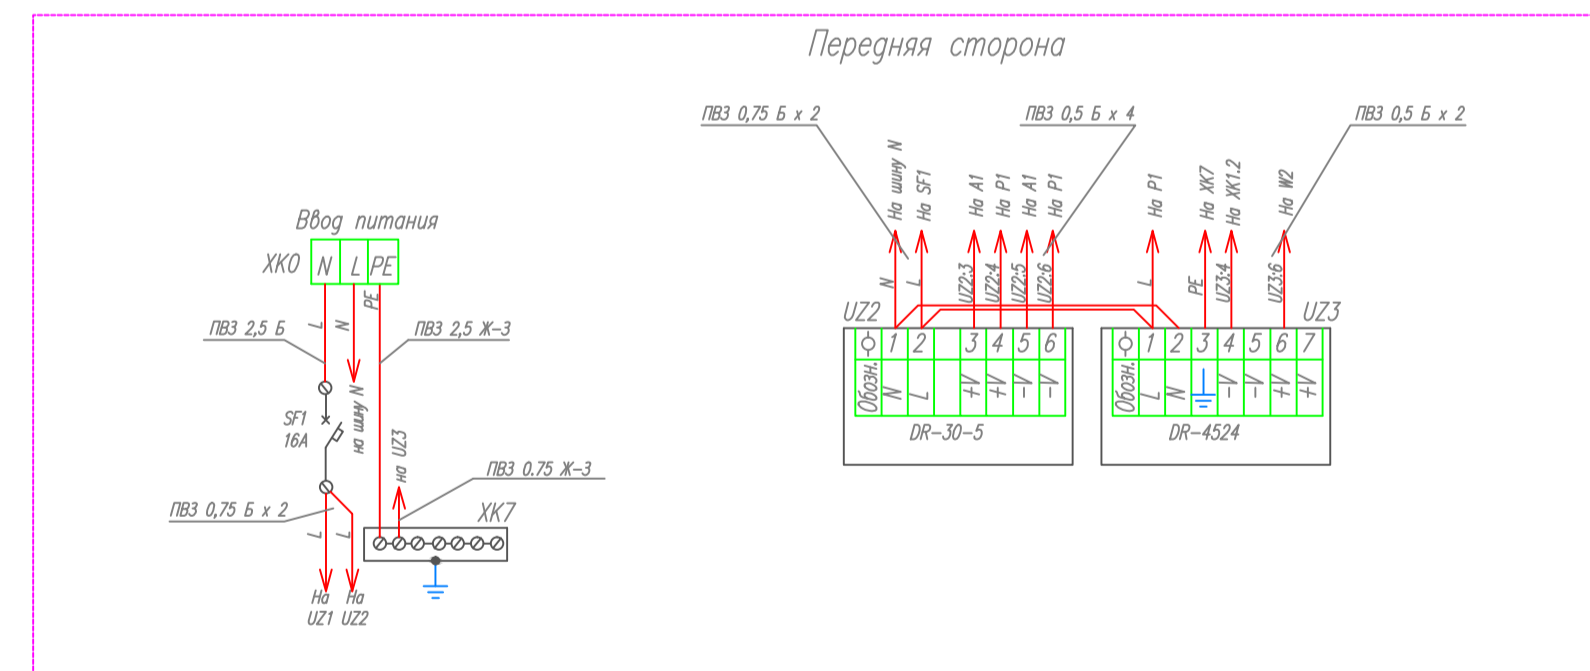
Передняя сторона

ПВ3 0,75 Б x 2

ПВ3 0,5 Б x 4

ПВ3 0,5 Б x 2

На шину N
На SF1
На A1
На P1
На A1
На P1
На P1
На XK7
На XK1.2
На W2

N
L
UZ2:3
UZ2:4
UZ2:5
UZ2:6
L
PE
UZ3:4
UZ3:6

UZ2

UZ3

| Обозн. | 1 | 2 | | 3 | 4 | 5 | 6 |
|---|---|---|---|---|---|---|---|
| | N | L | | +V | +V | -V | -V |

DR-30-5

| Обозн. | 1 | 2 | 3 | 4 | 5 | 6 | 7 |
|---|---|---|---|---|---|---|---|
| | L | N | | -V | -V | +V | +V |

DR-4524

Ввод питания

XK0

| N | L | PE |
|---|---|---|

ПВ3 2,5 Б
L
N
PE
ПВ3 2,5 Ж-3

N
На шину
SF1
16A
На UZ3
на

ПВ3 0.75 Ж-3

ПВ3 0,75 Б x 2

XK7

L
L

На UZ1
На UZ2